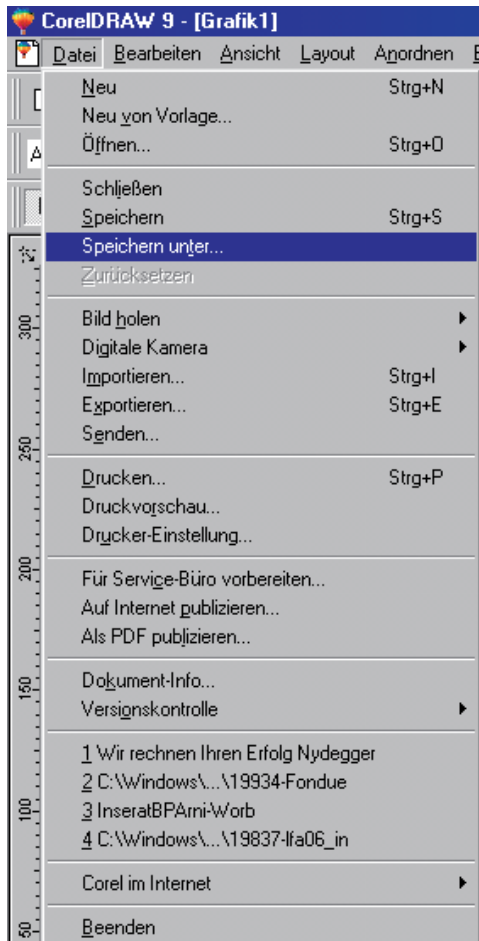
CorelDRAW 9 - [Grafik1]

Datei Bearbeiten Ansicht Layout Anordnen E

Neu Strg+N
Neu von Vorlage...
Öffnen... Strg+O

Schließen
Speichern Strg+S
Speichern unter...
Zurücksetzen

Bild holen
Digitale Kamera
Importieren... Strg+I
Exportieren... Strg+E
Senden...

Drucken... Strg+P
Druckvorschau...
Drucker-Einstellung...

Für Service-Büro vorbereiten...
Auf Internet publizieren...
Als PDF publizieren...

Dokument-Info...
Versionskontrolle

1 Wir rechnen Ihren Erfolg Nydegger
2 C:\Windows\...\19934-Fondue
3 InseratBPArni-Worb
4 C:\Windows\...\19837-Ifa06_in

Corel im Internet

Beenden

300
250
200
150
100
50